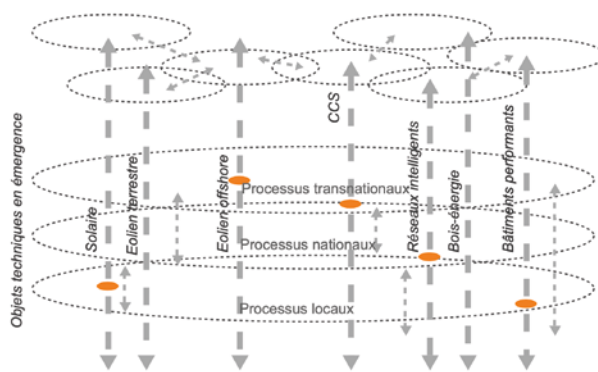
Objets techniques en émergence

Solaire

Eolien terrestre

Eolien offshore

CCS

Réseaux intelligents

Bois-énergie

Bâtiments performants

Processus transnationaux

Processus nationaux

Processus locaux